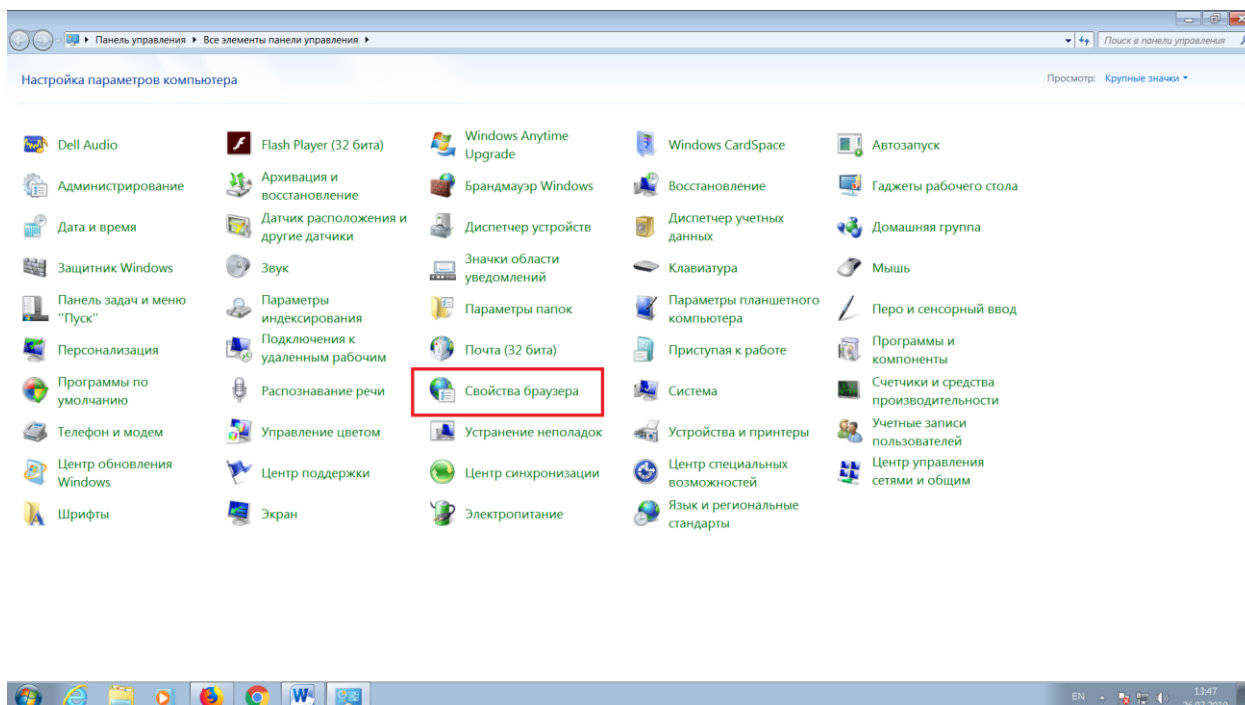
Панель управления ▸ Все элементы панели управления ▸

Поиск в панели управления

Настройка параметров компьютера

Просмотр: Крупные значки ▾

Dell Audio
Администрирование
Дата и время
Защитник Windows
Панель задач и меню "Пуск"
Персонализация
Программы по умолчанию
Телефон и модем
Центр обновления Windows
Шрифты

Flash Player (32 бита)
Архивация и восстановление
Датчик расположения и другие датчики
Звук
Параметры индексирования
Подключения к удаленным рабочим
Распознавание речи
Управление цветом
Центр поддержки
Экран

Windows Anytime Upgrade
Брандмауэр Windows
Диспетчер устройств
Значки области уведомлений
Параметры папок
Почта (32 бита)
Свойства браузера
Устранение неполадок
Центр синхронизации
Электропитание

Windows CardSpace
Восстановление
Диспетчер учетных данных
Клавиатура
Параметры планшетного компьютера
Приступая к работе
Система
Устройства и принтеры
Центр специальных возможностей
Язык и региональные стандарты

Автозапуск
Гаджеты рабочего стола
Домашняя группа
Мышь
Перо и сенсорный ввод
Программы и компоненты
Счетчики и средства производительности
Учетные записи пользователей
Центр управления сетями и общим

EN 13:47 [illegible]